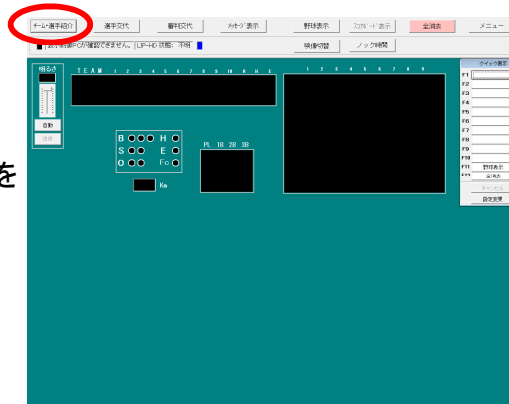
を

チーム・選手紹介　選手交代　審判交代　メッセージ表示　野球表示　スコアボード表示　全消去　メニュー

表示機IPが確認できません。 LIP-HD 状態： 不明　映像切替　ノック時間

明るさ

自動

適用

TEAM 1 2 3 4 5 6 7 8 9 10 R H E

1 2 3 4 5 6 7 8 9

B H
S E
O Fc

PL 1B 2B 3B

Km

クイック表示
F1
F2
F3
F4
F5
F6
F7
F8
F9
F10
F11 野球表示
全消去
キャンセル
設定変更